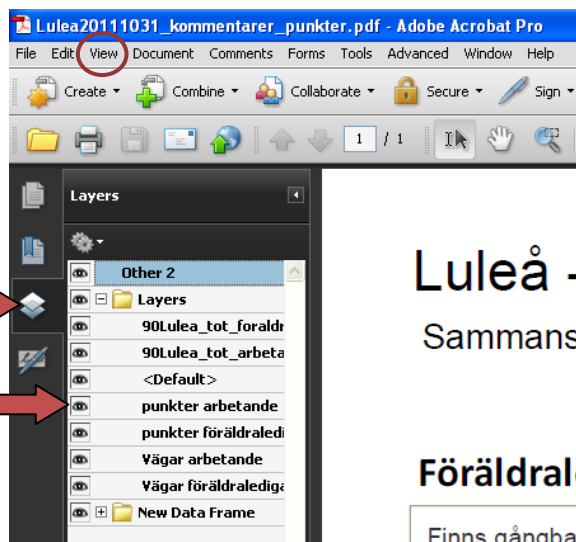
Lulea20111031_kommentarer_punkter.pdf - Adobe Acrobat Pro

File Edit View Document Comments Forms Tools Advanced Window Help

Create Combine Collaborate Secure Sign

1 / 1

Layers

Other 2
Layers
90Lulea_tot_foraldr
90Lulea_tot_arbeta
<Default>
punkter arbetande
punkter föräldraledi
Vägar arbetande
Vägar föräldralediga
New Data Frame

Luleå -
Sammans

Föräldral

Finns gångba